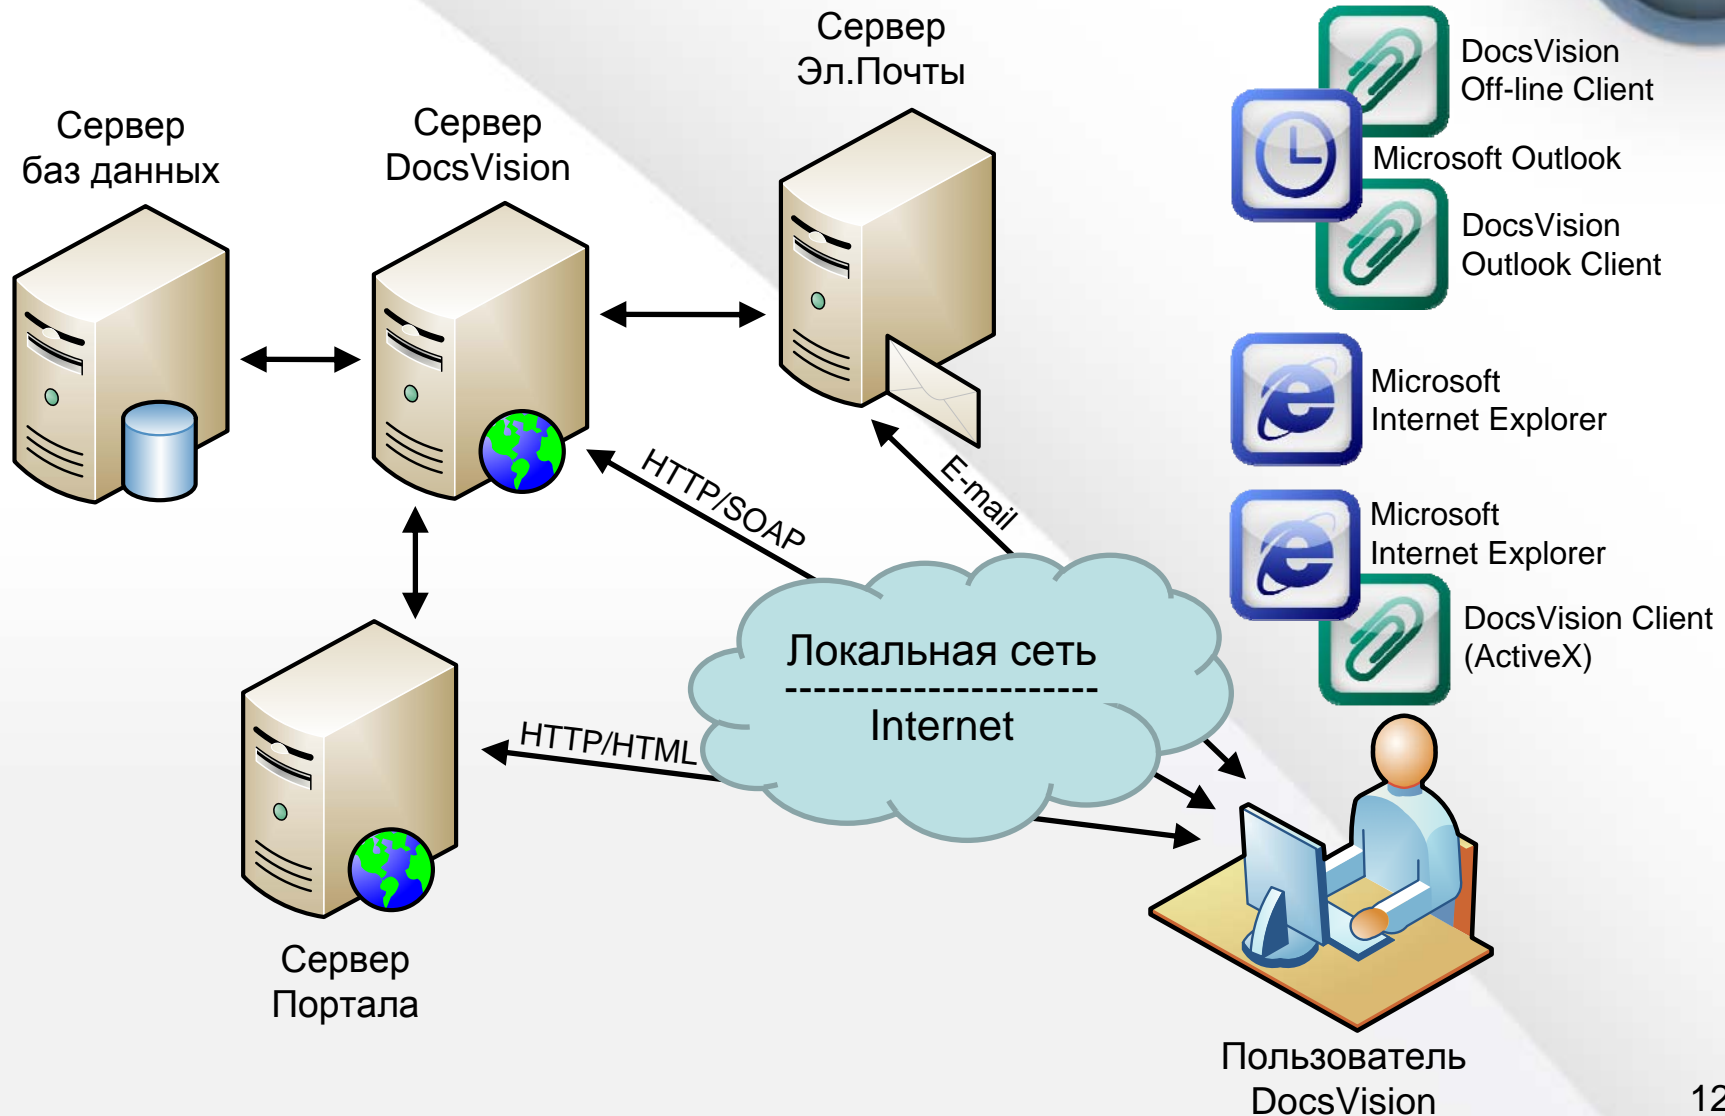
Сервер Эл.Почты

Сервер баз данных

Сервер DocsVision

DocsVision Off-line Client

Microsoft Outlook

DocsVision Outlook Client

Microsoft Internet Explorer

Microsoft Internet Explorer

DocsVision Client (ActiveX)

HTTP/SOAP

E-mail

Локальная сеть

----------------------

Internet

HTTP/HTML

Сервер Портала

Пользователь DocsVision

12